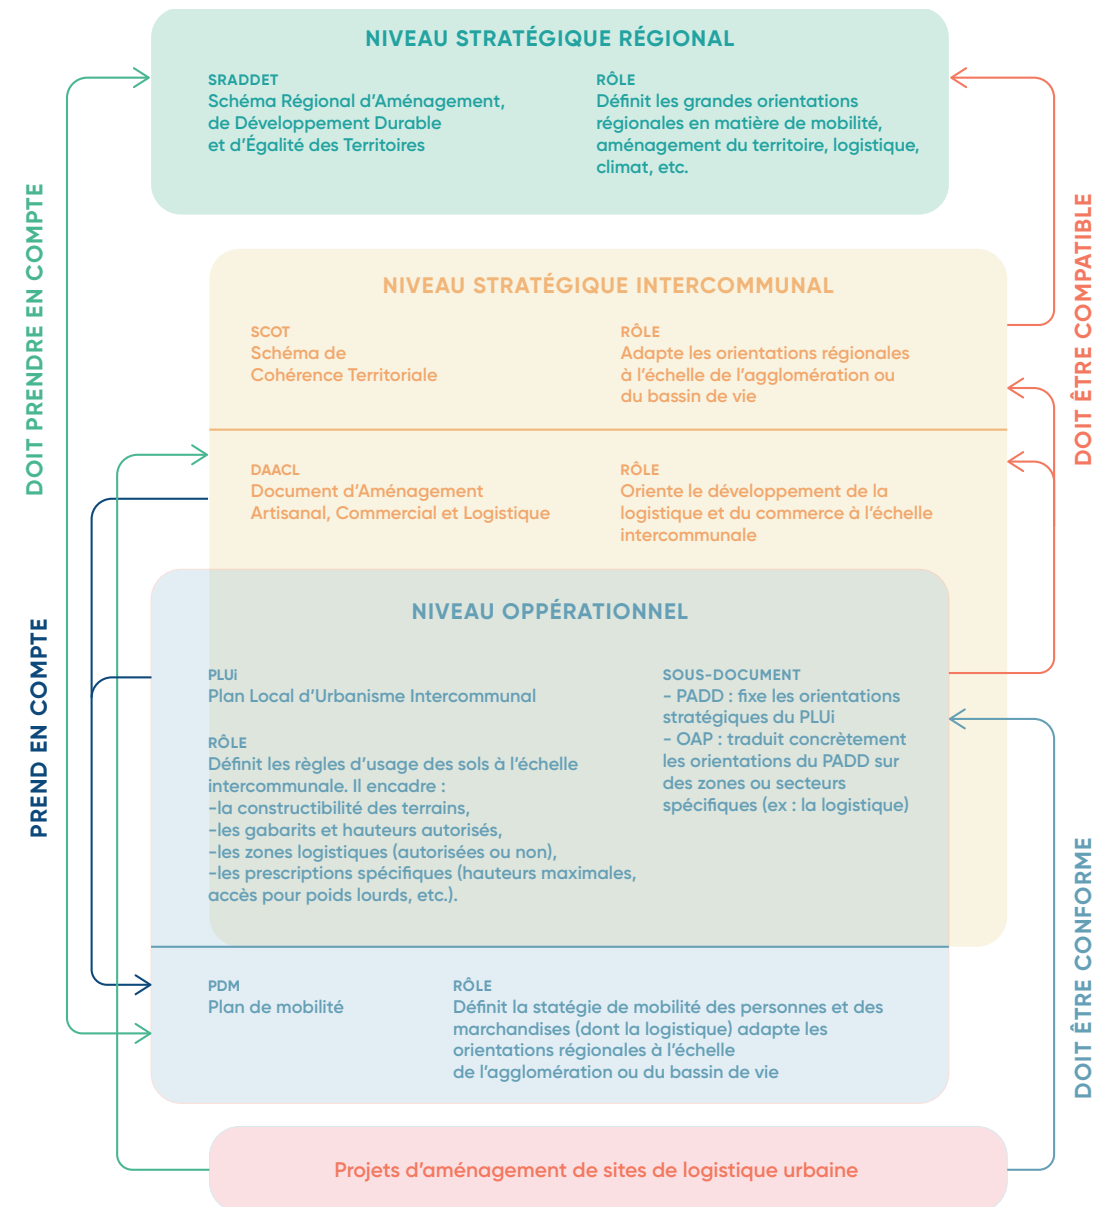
NIVEAU STRATÉGIQUE RÉGIONAL

SRADDET
Schéma Régional d'Aménagement, de Développement Durable et d'Égalité des Territoires

RÔLE
Définit les grandes orientations régionales en matière de mobilité, aménagement du territoire, logistique, climat, etc.

NIVEAU STRATÉGIQUE INTERCOMMUNAL

SCOT
Schéma de Cohérence Territoriale

RÔLE
Adapte les orientations régionales à l'échelle de l'agglomération ou du bassin de vie

DAACL
Document d'Aménagement Artisanal, Commercial et Logistique

RÔLE
Oriente le développement de la logistique et du commerce à l'échelle intercommunale

NIVEAU OPPÉRATIONNEL

PLUi
Plan Local d'Urbanisme Intercommunal

RÔLE
Définit les règles d'usage des sols à l'échelle intercommunale. Il encadre :
-la constructibilité des terrains,
-les gabarits et hauteurs autorisés,
-les zones logistiques (autorisées ou non),
-les prescriptions spécifiques (hauteurs maximales, accès pour poids lourds, etc.).

SOUS-DOCUMENT
- PADD : fixe les orientations stratégiques du PLUi
- OAP : traduit concrètement les orientations du PADD sur des zones ou secteurs spécifiques (ex : la logistique)

PDM
Plan de mobilité

RÔLE
Définit la statégie de mobilité des personnes et des marchandises (dont la logistique) adapte les orientations régionales à l'échelle de l'agglomération ou du bassin de vie

Projets d'aménagement de sites de logistique urbaine

DOIT PRENDRE EN COMPTE

PREND EN COMPTE

DOIT ÊTRE COMPATIBLE

DOIT ÊTRE CONFORME